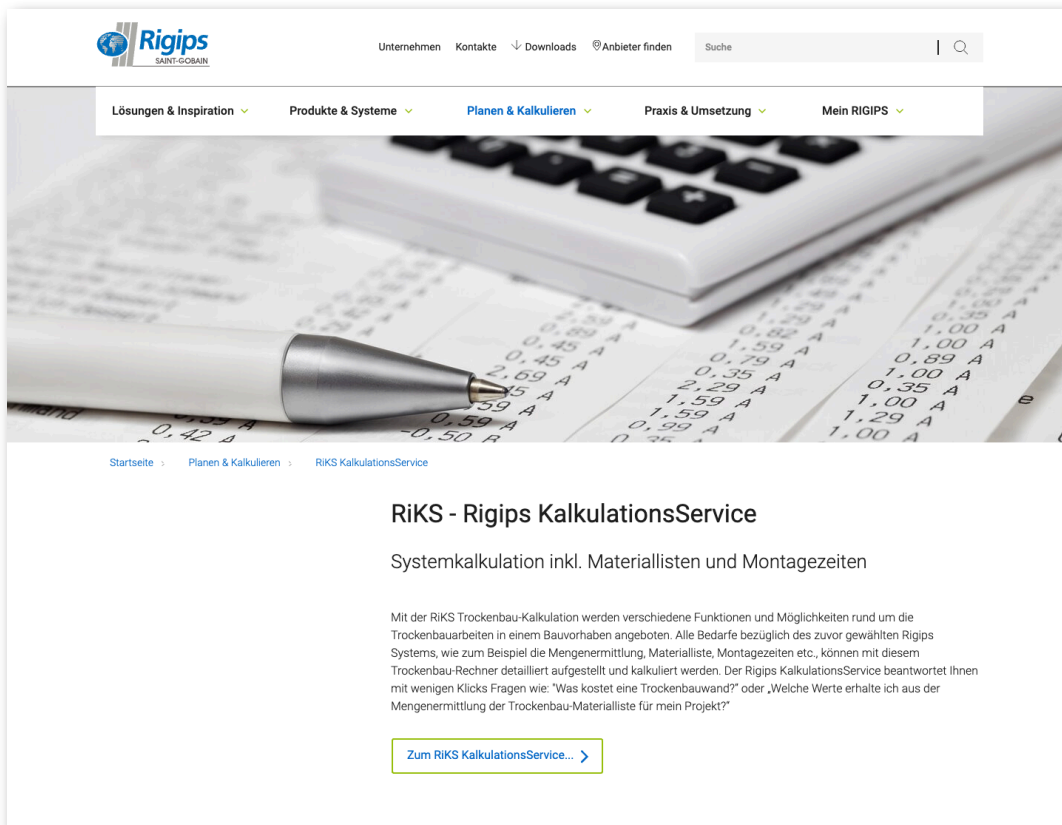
Rigips SAINT-GOBAIN

Unternehmen Kontakte Downloads Anbieter finden Suche

Lösungen & Inspiration Produkte & Systeme Planen & Kalkulieren Praxis & Umsetzung Mein RIGIPS

Startseite > Planen & Kalkulieren > RiKS KalkulationsService

RiKS - Rigips KalkulationsService

Systemkalkulation inkl. Materiallisten und Montagezeiten

Mit der RiKS Trockenbau-Kalkulation werden verschiedene Funktionen und Möglichkeiten rund um die Trockenbauarbeiten in einem Bauvorhaben angeboten. Alle Bedarfe bezüglich des zuvor gewählten Rigips Systems, wie zum Beispiel die Mengenermittlung, Materialliste, Montagezeiten etc., können mit diesem Trockenbau-Rechner detailliert aufgestellt und kalkuliert werden. Der Rigips KalkulationsService beantwortet Ihnen mit wenigen Klicks Fragen wie: "Was kostet eine Trockenbauwand?" oder „Welche Werte erhalte ich aus der Mengenermittlung der Trockenbau-Materialliste für mein Projekt?"

Zum RiKS KalkulationsService... &gt;